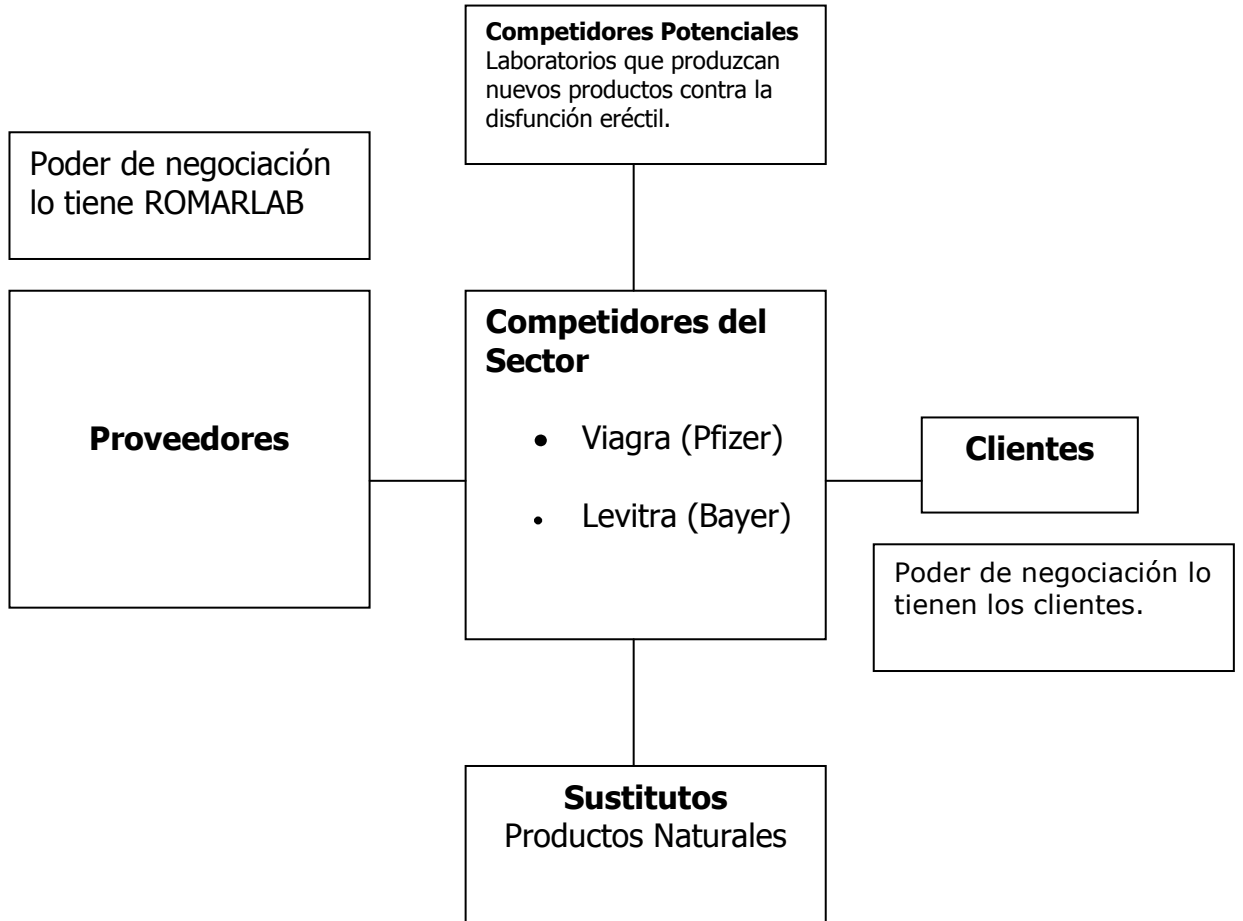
**Competidores Potenciales**
Laboratorios que produzcan nuevos productos contra la disfunción eréctil.

Poder de negociación lo tiene ROMARLAB

**Proveedores**

**Competidores del Sector**

- Viagra (Pfizer)
- Levitra (Bayer)

**Clientes**

Poder de negociación lo tienen los clientes.

**Sustitutos**
Productos Naturales